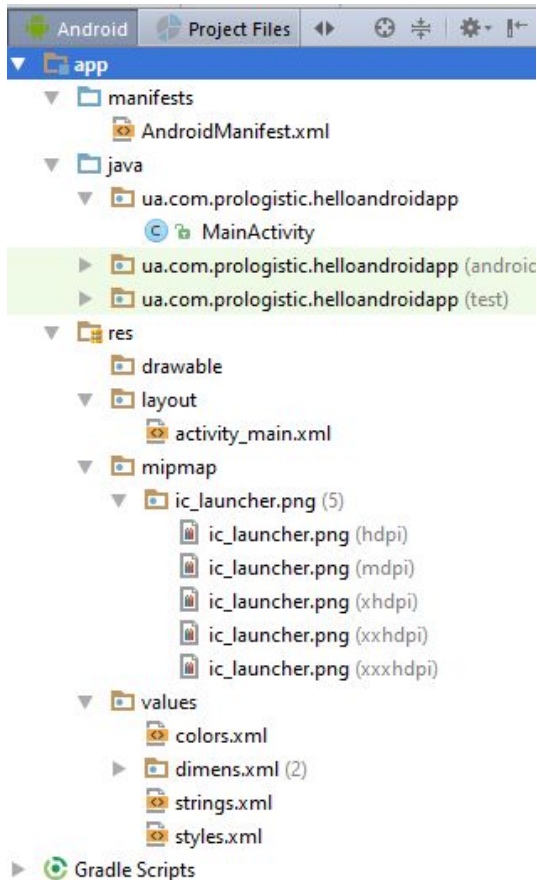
Android | Project Files

app
manifests
AndroidManifest.xml
java
ua.com.prologistic.helloandroidapp
MainActivity
ua.com.prologistic.helloandroidapp (androic
ua.com.prologistic.helloandroidapp (test)
res
drawable
layout
activity_main.xml
mipmap
ic_launcher.png (5)
ic_launcher.png (hdpi)
ic_launcher.png (mdpi)
ic_launcher.png (xhdpi)
ic_launcher.png (xxhdpi)
ic_launcher.png (xxxhdpi)
values
colors.xml
dimens.xml (2)
strings.xml
styles.xml
Gradle Scripts